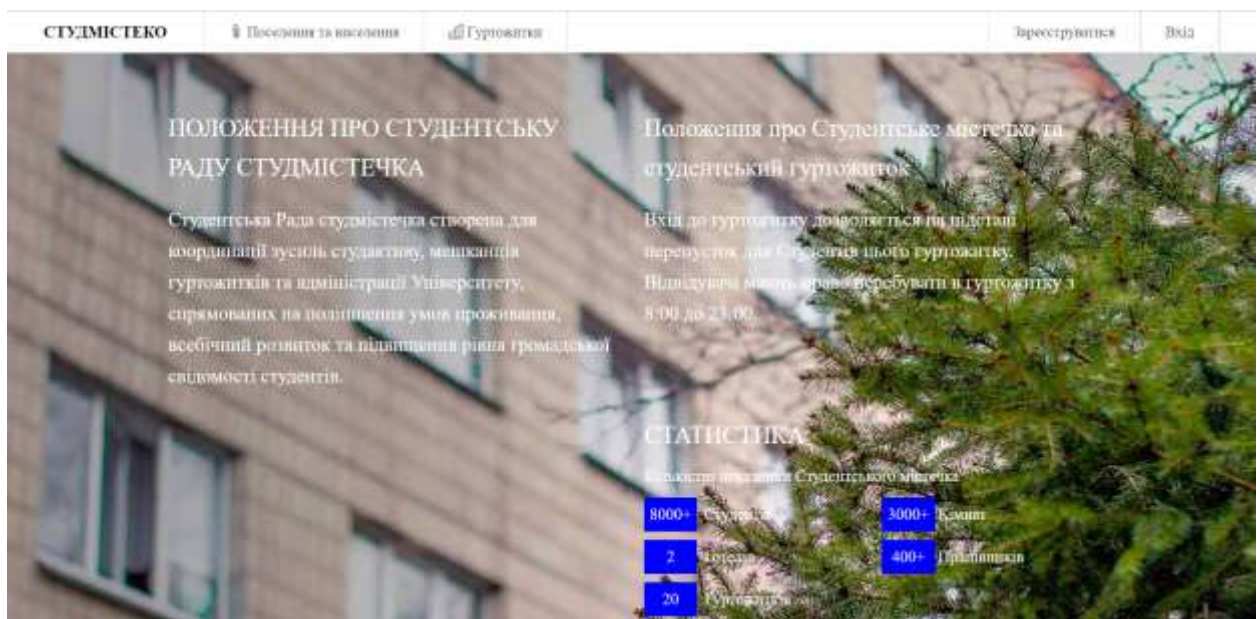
СТУДМІСТЕКО Поселення та виселення Гуртожитки Зареєструватися Вхід

ПОЛОЖЕННЯ ПРО СТУДЕНТСЬКУ РАДУ СТУДМІСТЕЧКА

Студентська Рада студмістечка створена для координації зусиль студактиву, мешканців гуртожитків та адміністрації Університету, спрямованих на поліпшення умов проживання, всебічний розвиток та підвищення рівня громадської свідомості студентів.

Положення про Студентське містечко та студентський гуртожиток

Вхід до гуртожитку дозволяється на підставі перепусток для студентів цього гуртожитку. Відвідувачі мають право перебувати в гуртожитку з 8:00 до 23:00.

СТАТИСТИКА

Кількісні показники Студентського містечка

8000+ Студентів
3000+ Кімнат
2 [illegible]
400+ Працівників
20 Гуртожитків